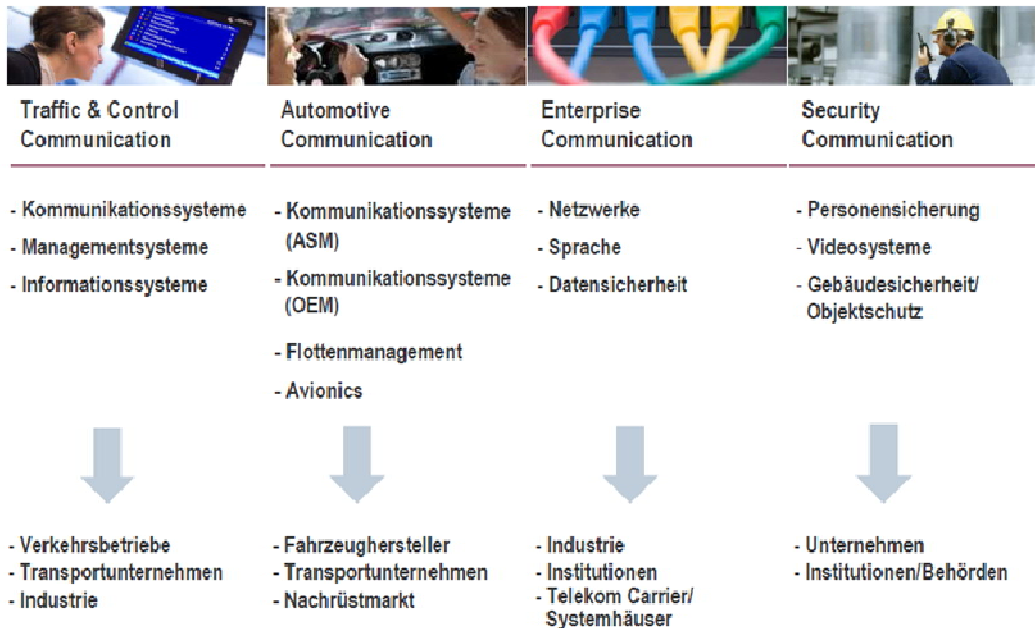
Traffic & Control Communication

- Kommunikationssysteme
- Managementsysteme
- Informationssysteme

- Verkehrsbetriebe
- Transportunternehmen
- Industrie

Automotive Communication

- Kommunikationssysteme (ASM)
- Kommunikationssysteme (OEM)
- Flottenmanagement
- Avionics

- Fahrzeughersteller
- Transportunternehmen
- Nachrüstmarkt

Enterprise Communication

- Netzwerke
- Sprache
- Datensicherheit

- Industrie
- Institutionen
- Telekom Carrier/ Systemhäuser

Security Communication

- Personensicherung
- Videosysteme
- Gebäudesicherheit/ Objektschutz

- Unternehmen
- Institutionen/Behörden